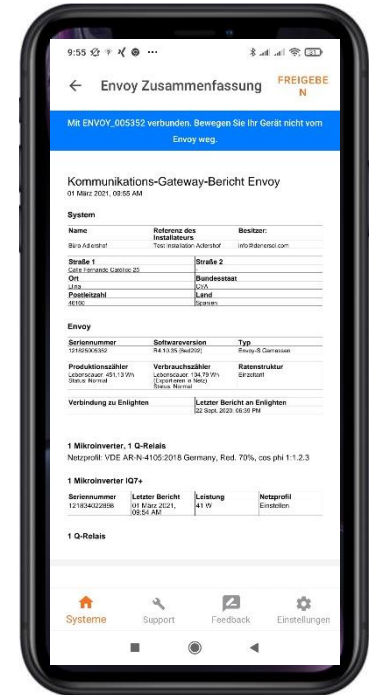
9:55

← Envoy Zusammenfassung FREIGEBEN

Mit ENVOY_005352 verbunden. Bewegen Sie Ihr Gerät nicht vom Envoy weg.

Kommunikations-Gateway-Bericht Envoy
01 März 2021, 09:55 AM

System

| Name | Referenz des Installateurs | Besitzer: |
|---|---|---|
| Büro Adlershof | Test installation Adlershof | info@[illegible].com |

| Straße 1 | Straße 2 |
|---|---|
| Calle Fernando Catolico 25 | |
| Ort | Bundesstaat |
| Liria | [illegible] |
| Postleitzahl | Land |
| 46160 | Spanien |

Envoy

| Seriennummer | Softwareversion | Typ |
|---|---|---|
| 121835005352 | R4.10.35 (5ed202) | Envoy-S Comissen |
| Produktionszähler | Verbrauchszähler | Ratenstruktur |
| Lebenszauer: 451,13 Wh Status: Normal | Lebenszauer: 134,79 Wh (Exportieren in Netz) Status: Normal | Einzeltarif |
| Verbindung zu Enlighten | Letzter Bericht an Enlighten | |
| | 22 Sept. 2020, 09:36 PM | |

1 Mikroinverter, 1 Q-Relais
Netzprofil: VDE AR-N-4105:2018 Germany, Red. 70%, cos phi 1:1.2.3

1 Mikroinverter IQ7+

| Seriennummer | Letzter Bericht | Leistung | Netzprofil |
|---|---|---|---|
| 121834022898 | 01 März 2021, 09:54 AM | 41 W | Einstellen |

1 Q-Relais

Systeme Support Feedback Einstellungen